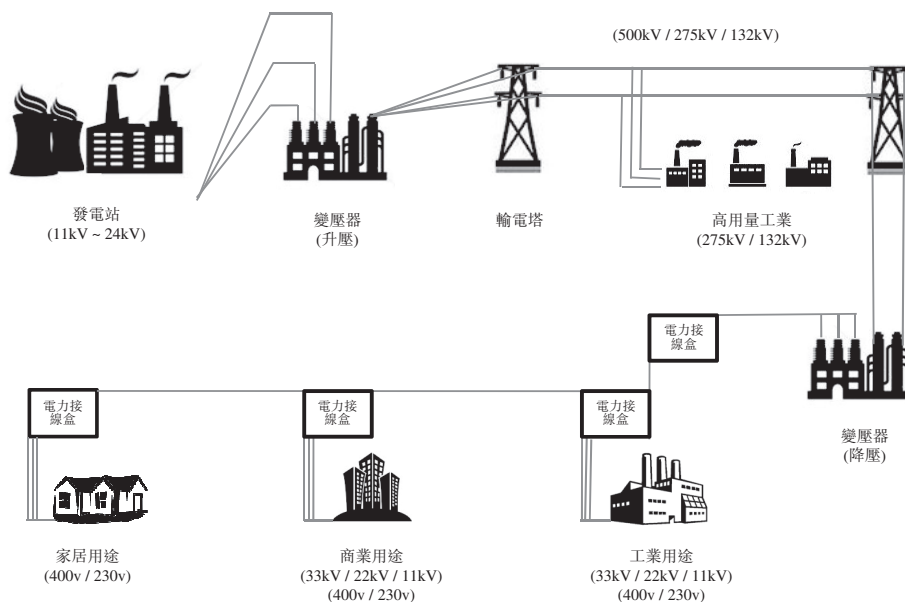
(500kV / 275kV / 132kV)

發電站
(11kV ~ 24kV)

變壓器
(升壓)

輸電塔

高用量工業
(275kV / 132kV)

電力接
線盒

變壓器
(降壓)

電力接
線盒

電力接
線盒

電力接
線盒

家居用途
(400v / 230v)

商業用途
(33kV / 22kV / 11kV)
(400v / 230v)

工業用途
(33kV / 22kV / 11kV)
(400v / 230v)